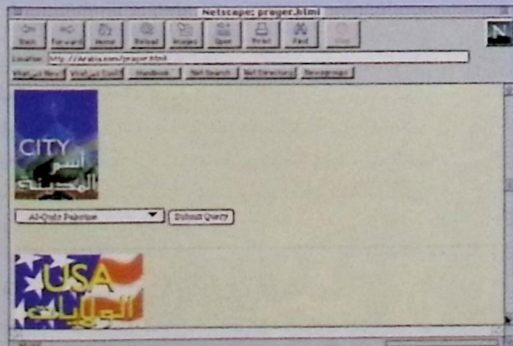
Netscape: prayer.html

Back | Forward | Home | Reload | Images | Open | Print | Find | Stop

Location: http://Arabia.com/prayer.html

What's New | What's Cool | Handbook | Net Search | Net Directory | Newsgroups

CITY
اسم المدينة

Al-Quds Palestine

Submit Query

USA
الولايات